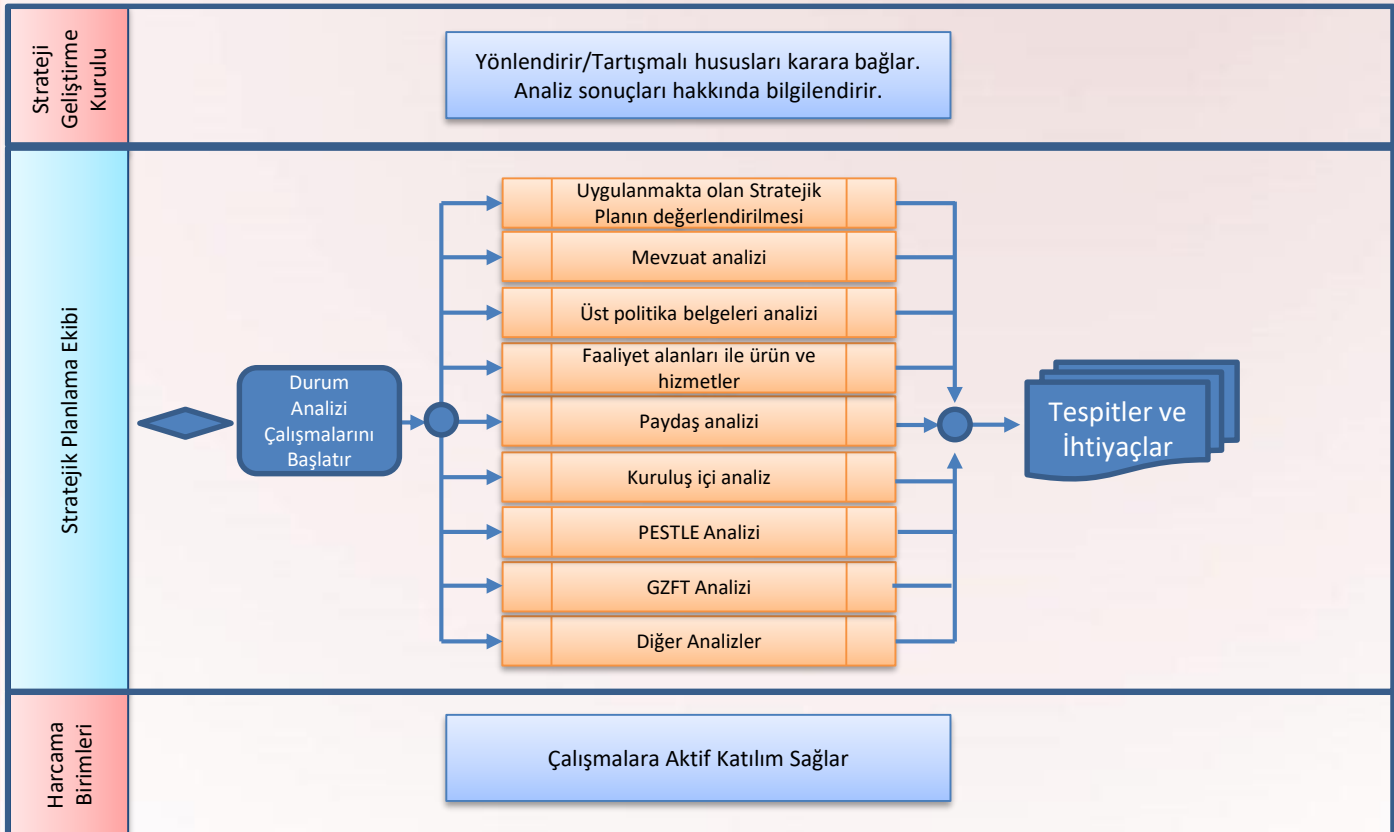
Strateji Geliştirme Kurulu

Yönlendirir/Tartışmalı hususları karara bağlar. Analiz sonuçları hakkında bilgilendirir.

Stratejik Planlama Ekibi

Durum Analizi Çalışmalarını Başlatır

Uygulanmakta olan Stratejik Planın değerlendirilmesi

Mevzuat analizi

Üst politika belgeleri analizi

Faaliyet alanları ile ürün ve hizmetler

Paydaş analizi

Kuruluş içi analiz

PESTLE Analizi

GZFT Analizi

Diğer Analizler

Tespitler ve İhtiyaçlar

Harcama Birimleri

Çalışmalara Aktif Katılım Sağlar